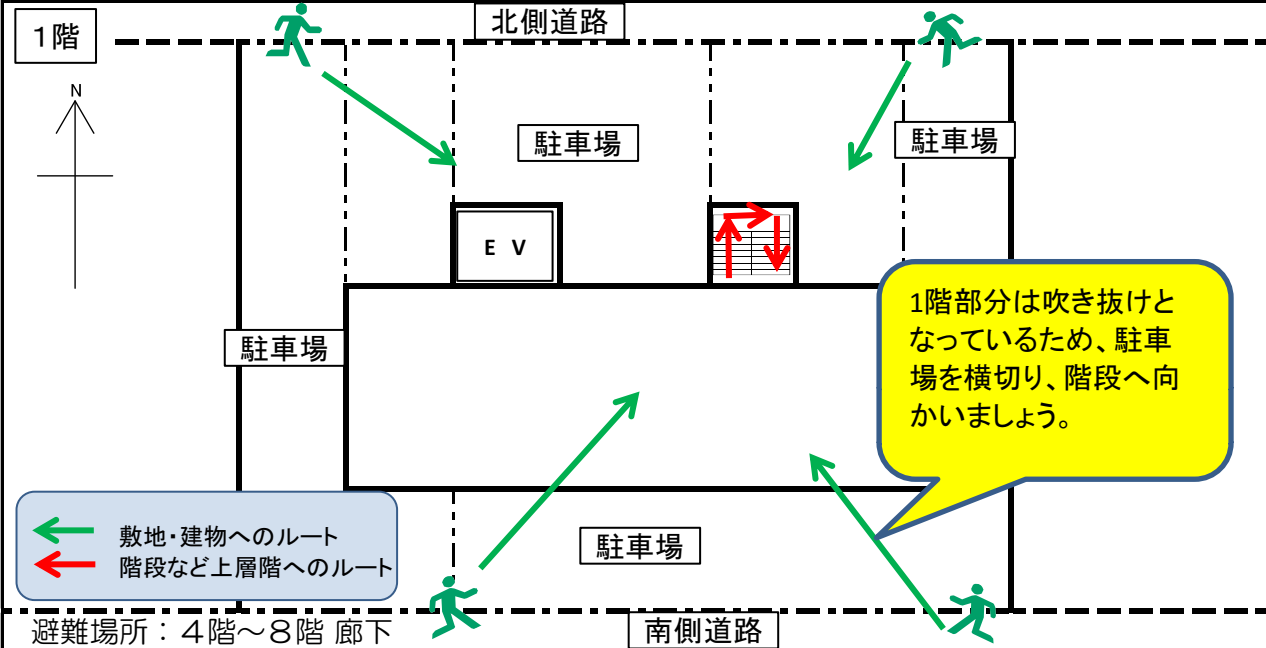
1階

北側道路

N

駐車場

駐車場

E V

駐車場

1階部分は吹き抜けとなっているため、駐車場を横切り、階段へ向かいましょう。

敷地・建物へのルート
階段など上層階へのルート

駐車場

避難場所：４階～８階 廊下

南側道路